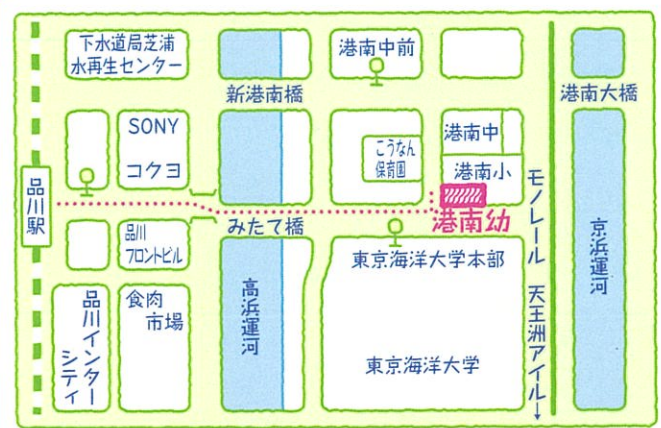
下水道局芝浦水再生センター

港南中前

港南大橋

新港南橋

SONY

コクヨ

こうなん保育園

港南中

港南小

品川駅

港南幼

モノレール

京浜運河

品川フロントビル

みたて橋

東京海洋大学本部

品川インターシティ

食肉市場

高浜運河

天王洲アイル

東京海洋大学